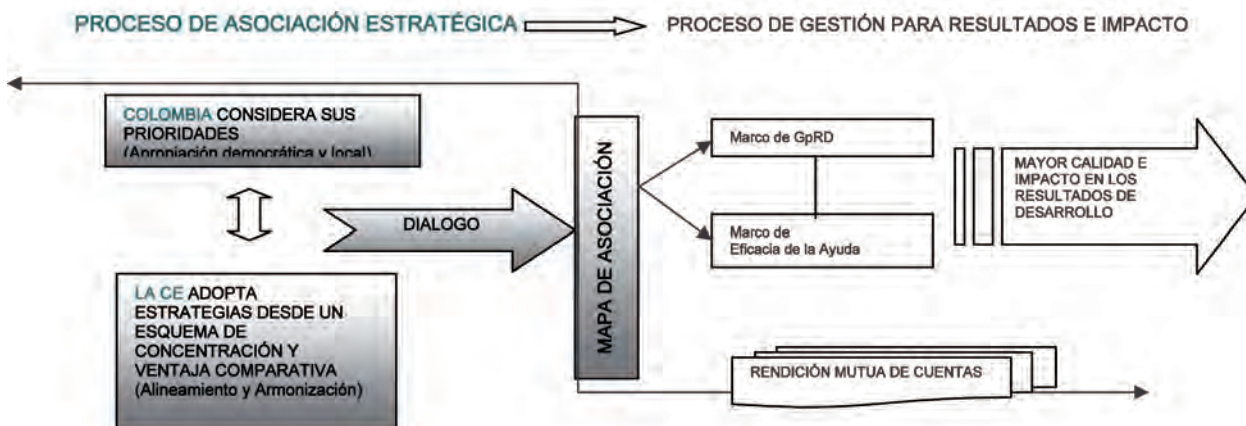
PROCESO DE ASOCIACIÓN ESTRATÉGICA

PROCESO DE GESTIÓN PARA RESULTADOS E IMPACTO

COLOMBIA CONSIDERA SUS PRIORIDADES
(Apropiación democrática y local)

DIALOGO

LA CE ADOPTA ESTRATEGIAS DESDE UN ESQUEMA DE CONCENTRACIÓN Y VENTAJA COMPARATIVA
(Alineamiento y Armonización)

MAPA DE ASOCIACIÓN

Marco de GpRD

Marco de Eficacia de la Ayuda

MAYOR CALIDAD E IMPACTO EN LOS RESULTADOS DE DESARROLLO

RENDICIÓN MUTUA DE CUENTAS